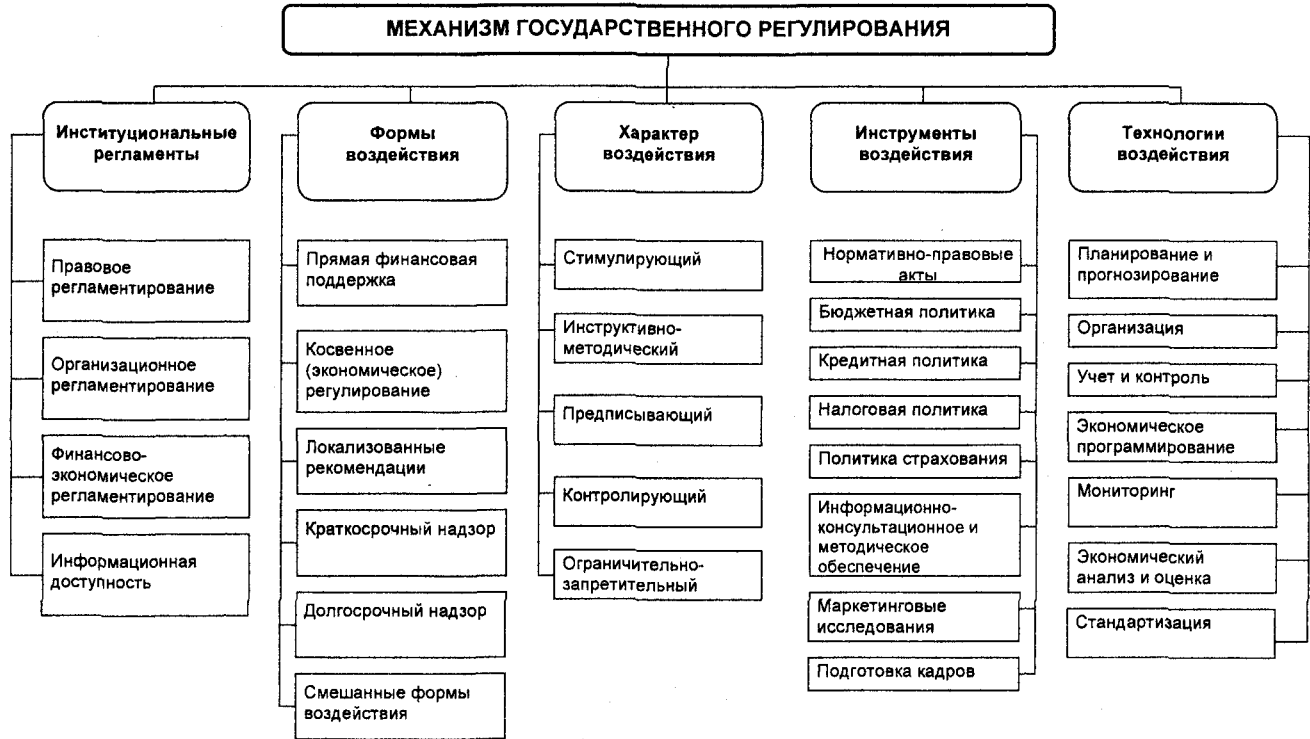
МЕХАНИЗМ ГОСУДАРСТВЕННОГО РЕГУЛИРОВАНИЯ

Институциональные регламенты

Правовое регламентирование

Организационное регламентирование

Финансово-экономическое регламентирование

Информационная доступность

Формы воздействия

Прямая финансовая поддержка

Косвенное (экономическое) регулирование

Локализованные рекомендации

Краткосрочный надзор

Долгосрочный надзор

Смешанные формы воздействия

Характер воздействия

Стимулирующий

Инструктивно-методический

Предписывающий

Контролирующий

Ограничительно-запретительный

Инструменты воздействия

Нормативно-правовые акты

Бюджетная политика

Кредитная политика

Налоговая политика

Политика страхования

Информационно-консультационное и методическое обеспечение

Маркетинговые исследования

Подготовка кадров

Технологии воздействия

Планирование и прогнозирование

Организация

Учет и контроль

Экономическое программирование

Мониторинг

Экономический анализ и оценка

Стандартизация